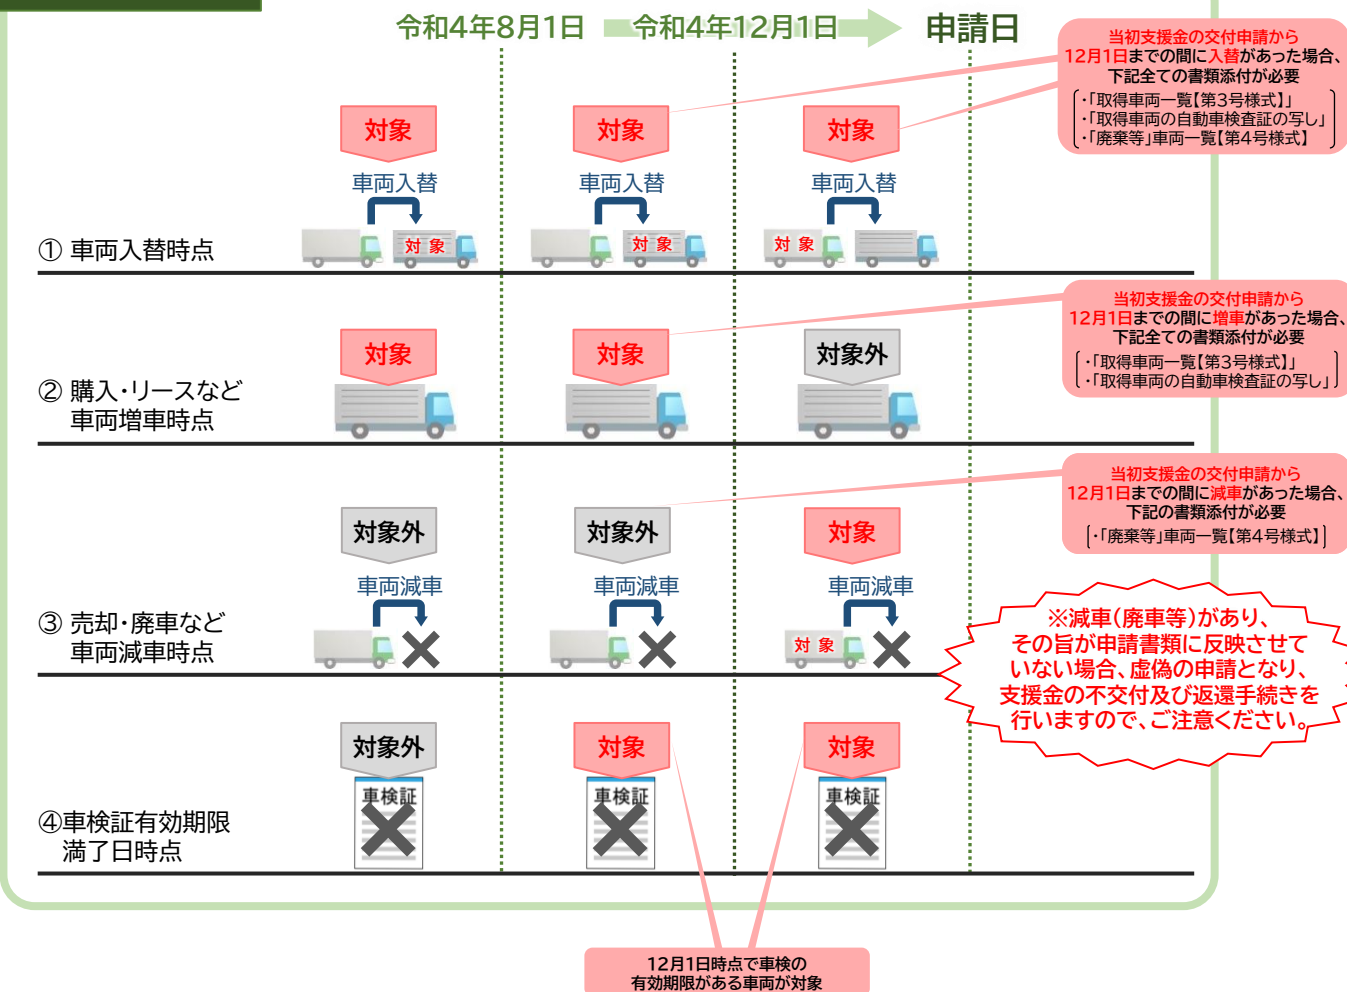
令和4年8月1日 令和4年12月1日 申請日

当初支援金の交付申請から12月1日までの間に入替があった場合、下記全ての書類添付が必要
・「取得車両一覧【第3号様式】」
・「取得車両の自動車検査証の写し」
・「廃棄等」車両一覧【第4号様式】

① 車両入替時点

対象
車両入替
対象

対象
車両入替
対象

対象
車両入替
対象

当初支援金の交付申請から12月1日までの間に増車があった場合、下記全ての書類添付が必要
・「取得車両一覧【第3号様式】」
・「取得車両の自動車検査証の写し」

② 購入・リースなど車両増車時点

対象

対象

対象外

当初支援金の交付申請から12月1日までの間に減車があった場合、下記の書類添付が必要
・「廃棄等」車両一覧【第4号様式】

③ 売却・廃車など車両減車時点

対象外
車両減車

対象外
車両減車

対象
車両減車
対象

※減車(廃車等)があり、その旨が申請書類に反映させていない場合、虚偽の申請となり、支援金の不交付及び返還手続きを行いますので、ご注意ください。

④車検証有効期限満了日時点

対象外
車検証

対象
車検証

対象
車検証

12月1日時点で車検の有効期限がある車両が対象